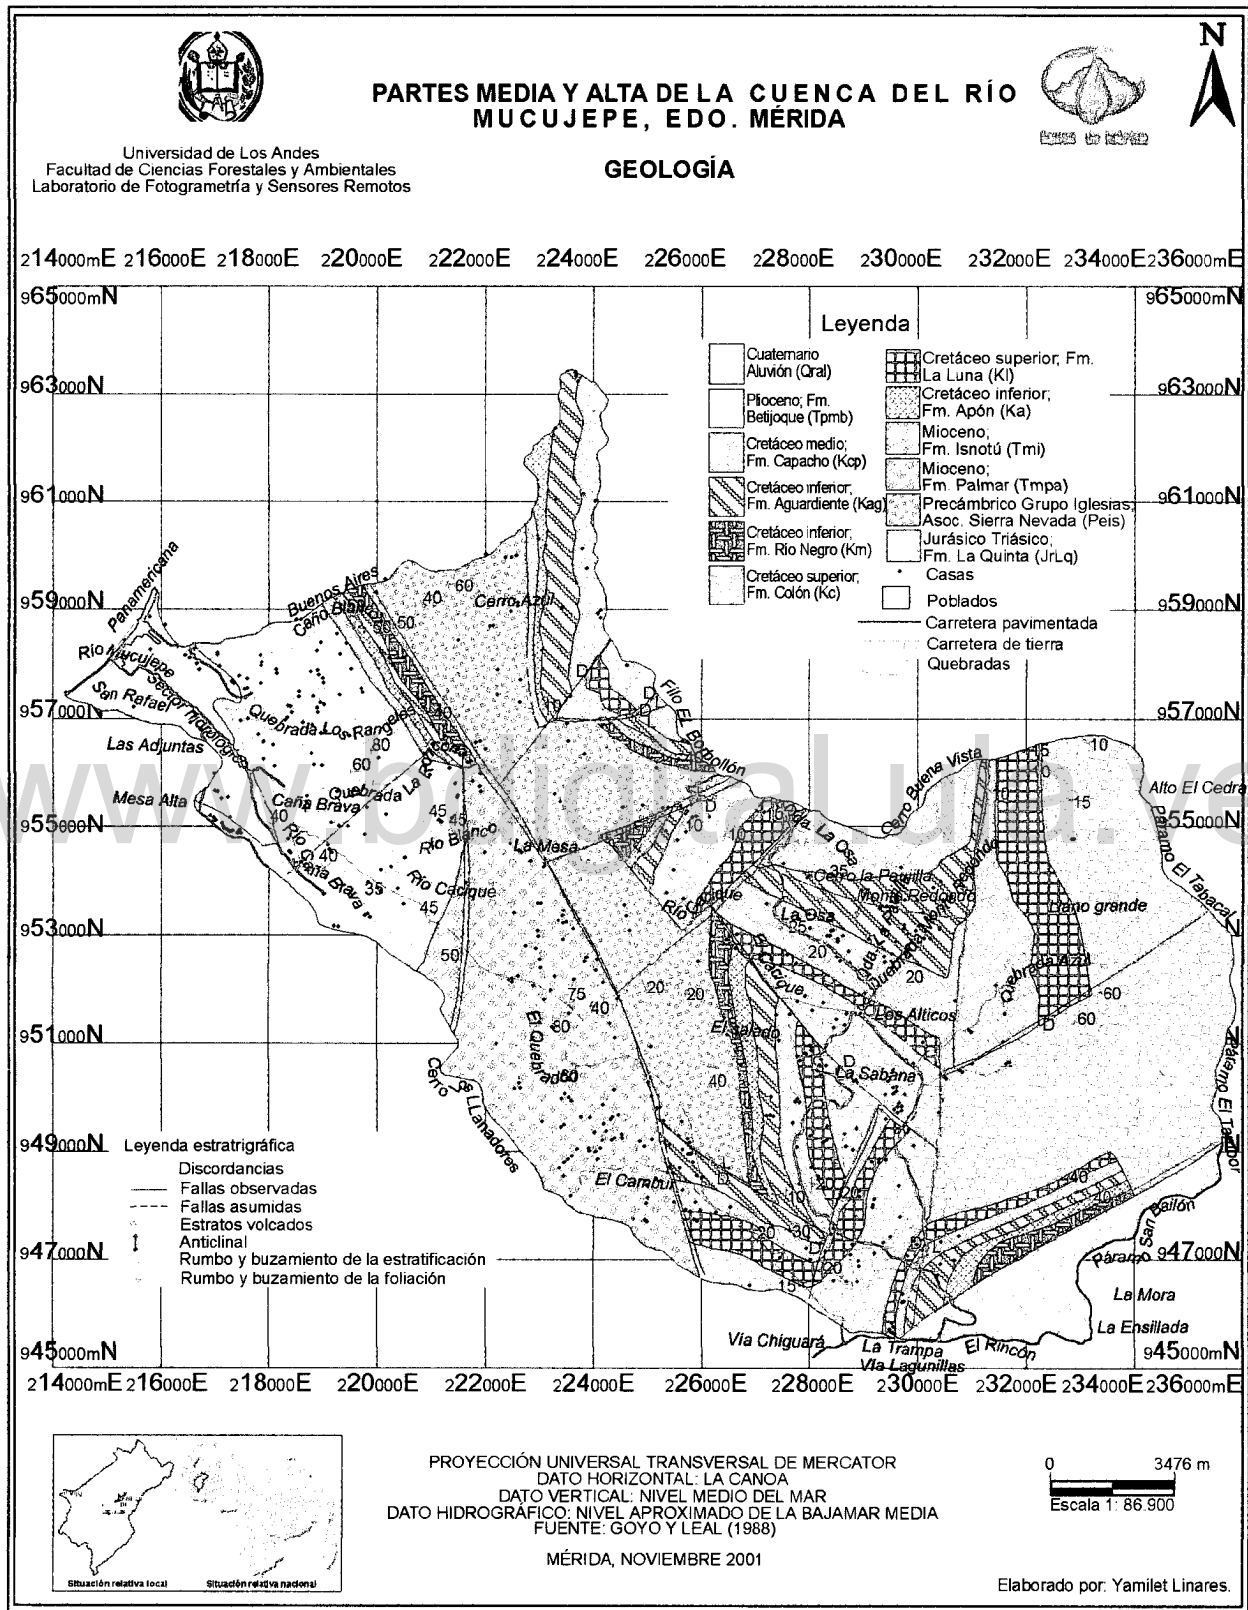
PARTES MEDIA Y ALTA DE LA CUENCA DEL RÍO MUCUJEPE, EDO. MÉRIDA

N

Universidad de Los Andes
Facultad de Ciencias Forestales y Ambientales
Laboratorio de Fotogrametría y Sensores Remotos

GEOLOGÍA

214000mE 216000E 218000E 220000E 222000E 224000E 226000E 228000E 230000E 232000E 234000E 236000mE

965000mN
963000N
961000N
959000N
957000N
955000N
953000N
951000N
949000N
947000N
945000mN

Leyenda
Cuaternario Aluvión (Qral)
Plioceno; Fm. Betijoque (Tpmb)
Cretáceo medio; Fm. Capacho (Kcp)
Cretáceo inferior; Fm. Aguardiente (Kag)
Cretáceo inferior; Fm. Río Negro (Krn)
Cretáceo superior; Fm. Colón (Kc)
Cretáceo superior; Fm. La Luna (Kl)
Cretáceo inferior; Fm. Apón (Ka)
Mioceno; Fm. Isnotú (Tmi)
Mioceno; Fm. Palmar (Tmpa)
Precámbrico Grupo Iglesias; Asoc. Sierra Nevada (Peis)
Jurásico Triásico; Fm. La Quinta (JrLq)
Casas
Poblados
Carretera pavimentada
Carretera de tierra
Quebradas

Panamericana
Río Mucujepe
Sector Hidrológico
San Rafael
Las Adjuntas
Mesa Alta
Buenos Aires
Caño Blanco
Cerro Azul
Quebrada Los Rangeles
Quebrada La Rosa
Caña Brava
Río Caña Brava
Río Blanco
Río Cacique
La Mesa
Filo El Borbollón
Cerro Buena Vista
Qda. La Osa
Cerro la Papilla
Monte Redondo
La Osa
Río Cacique
Llano grande
Quebrada Azul
Alto El Cedral
Páramo El Tabacal
Los Alticos
El Salado
La Sabana
El Quebradón
Cerro Los LLanadores
El Cambur
Páramo El Tambor
San Bailón
Páramo
La Mora
La Ensillada
Via Chiguará
La Trampa
Via Lagunillas
El Rincón
D
10 15 20 35 40 45 50 60 75 80

Leyenda estratrigráfica
Discordancias
Fallas observadas
Fallas asumidas
Estratos volcados
Anticlinal
Rumbo y buzamiento de la estratificación
Rumbo y buzamiento de la foliación

Situación relativa local
Situación relativa nacional

PROYECCIÓN UNIVERSAL TRANSVERSAL DE MERCATOR
DATO HORIZONTAL: LA CANOA
DATO VERTICAL: NIVEL MEDIO DEL MAR
DATO HIDROGRÁFICO: NIVEL APROXIMADO DE LA BAJAMAR MEDIA
FUENTE: GOYO Y LEAL (1988)

MÉRIDA, NOVIEMBRE 2001

0 3476 m
Escala 1: 86.900

Elaborado por: Yamilet Linares.

www.bdigital.ula.ve